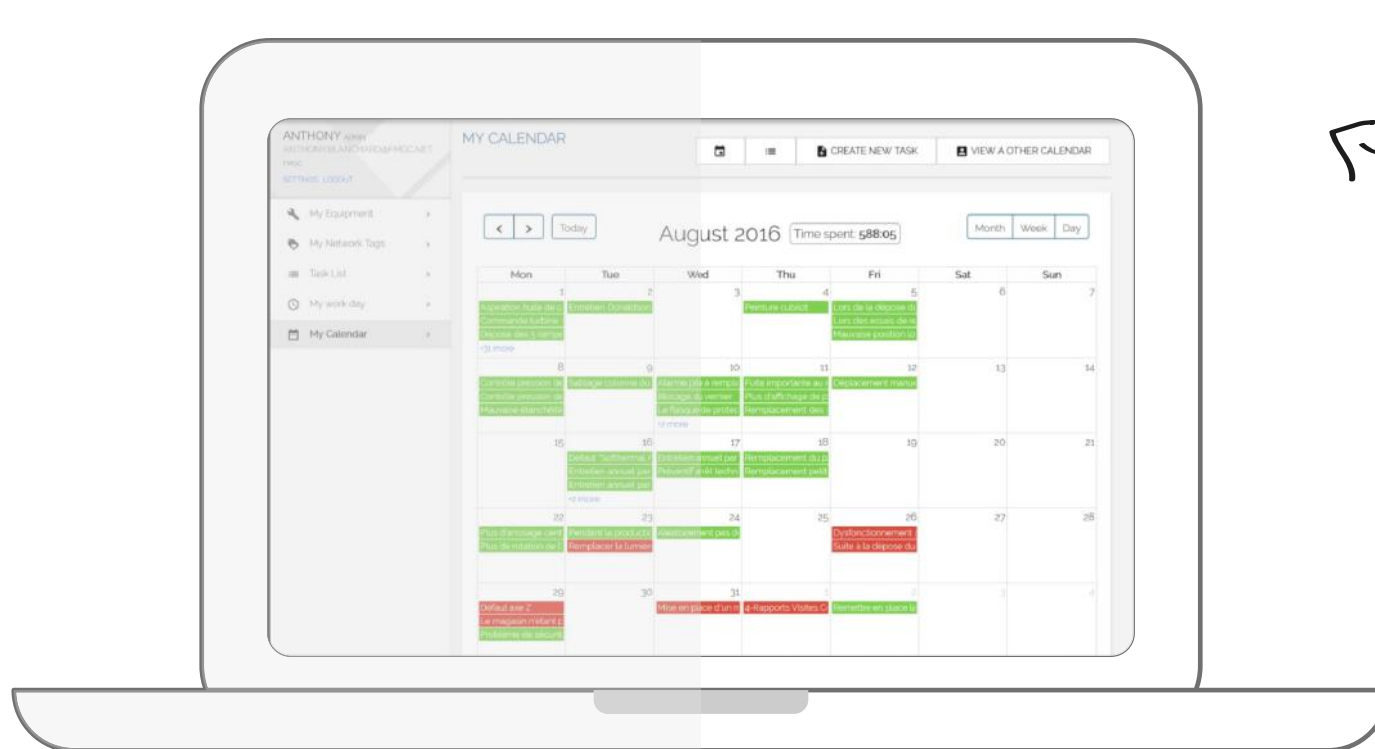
ANTHONY ADMIN
ANTHONY.BLANCHARD@FMCCAET
FMCC
SETTINGS LOGOUT

My Equipment
My Network Tags
Task List
My work day
My Calendar

MY CALENDAR

CREATE NEW TASK
VIEW A OTHER CALENDAR

< > Today

August 2016 Time spent: 588:05

Month Week Day

| Mon | Tue | Wed | Thu | Fri | Sat | Sun |
|---|---|---|---|---|---|---|
| 1 Aspiration fosse de d Commande turbine Depose des 5 simpe +31 more | 2 Entretien Donaldson | 3 | 4 Peinture cubicot | 5 Lors de la depose du Lors des essais de le Mauvaise position lo | 6 | 7 |
| 8 Controle pression de Controle pression de Mauvaise etanchéité | 9 Sablage colonne du | 10 Alarme pile a rempla Blocage du verrier La flasque de protec +2 more | 11 Fuite importante au Plus d'affichage de p Remplacement des | 12 Deplacement manue | 13 | 14 |
| 15 | 16 Defaut "Softthermal Entretien annuel par Entretien annuel par +2 more | 17 Entretien annuel par Preventif suite techn | 18 Remplacement du p Remplacement swit | 19 | 20 | 21 |
| 22 Plus d'arrosage cent Plus de rotation de l | 23 Pendant la producti Remplacer la lumièr | 24 Alésotement pes du | 25 | 26 Dysfonctionnement Suite à la depose du | 27 | 28 |
| 29 Defaut axe Z Le magasin n'étant p Probleme de securit | 30 | 31 Mise en place d'un m | 1 4-Rapports Visites C | 2 Remettre en place la | 3 | 4 |